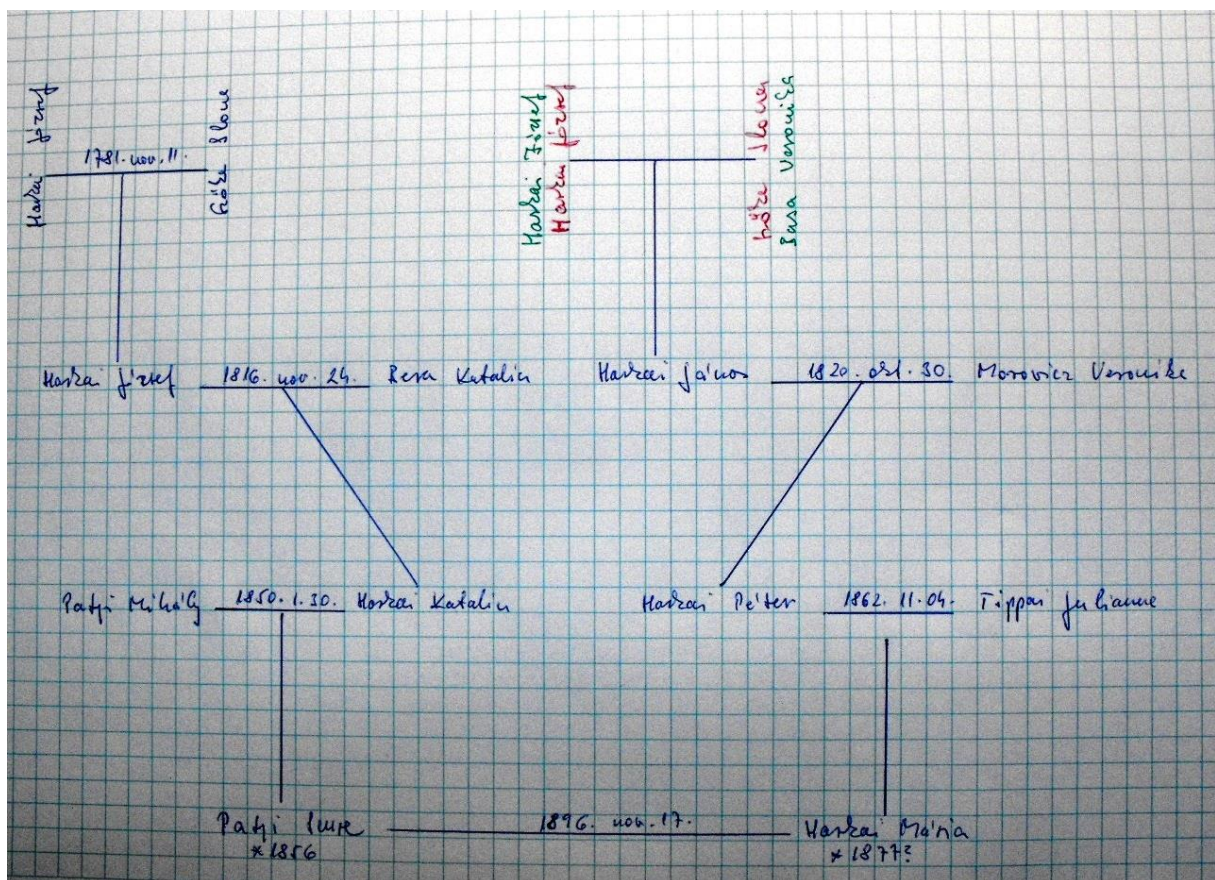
Harkai József
1781. nov. 11.
Gőz Ilona

Harkai József
Harkai József
Győre Ilona
Insa Veronika

Harkai József
1816. nov. 24.
Rosa Katalin

Harkai János
1820. okt. 30.
Morovicz Veronika

Patyi Mihály
1850. 1. 30.
Harkai Katalin

Harkai Péter
1862. 11. 04.
Tippai Julianna

Patyi Imre
*1856
1896. nov. 17.
Harkai Mária
*1877?